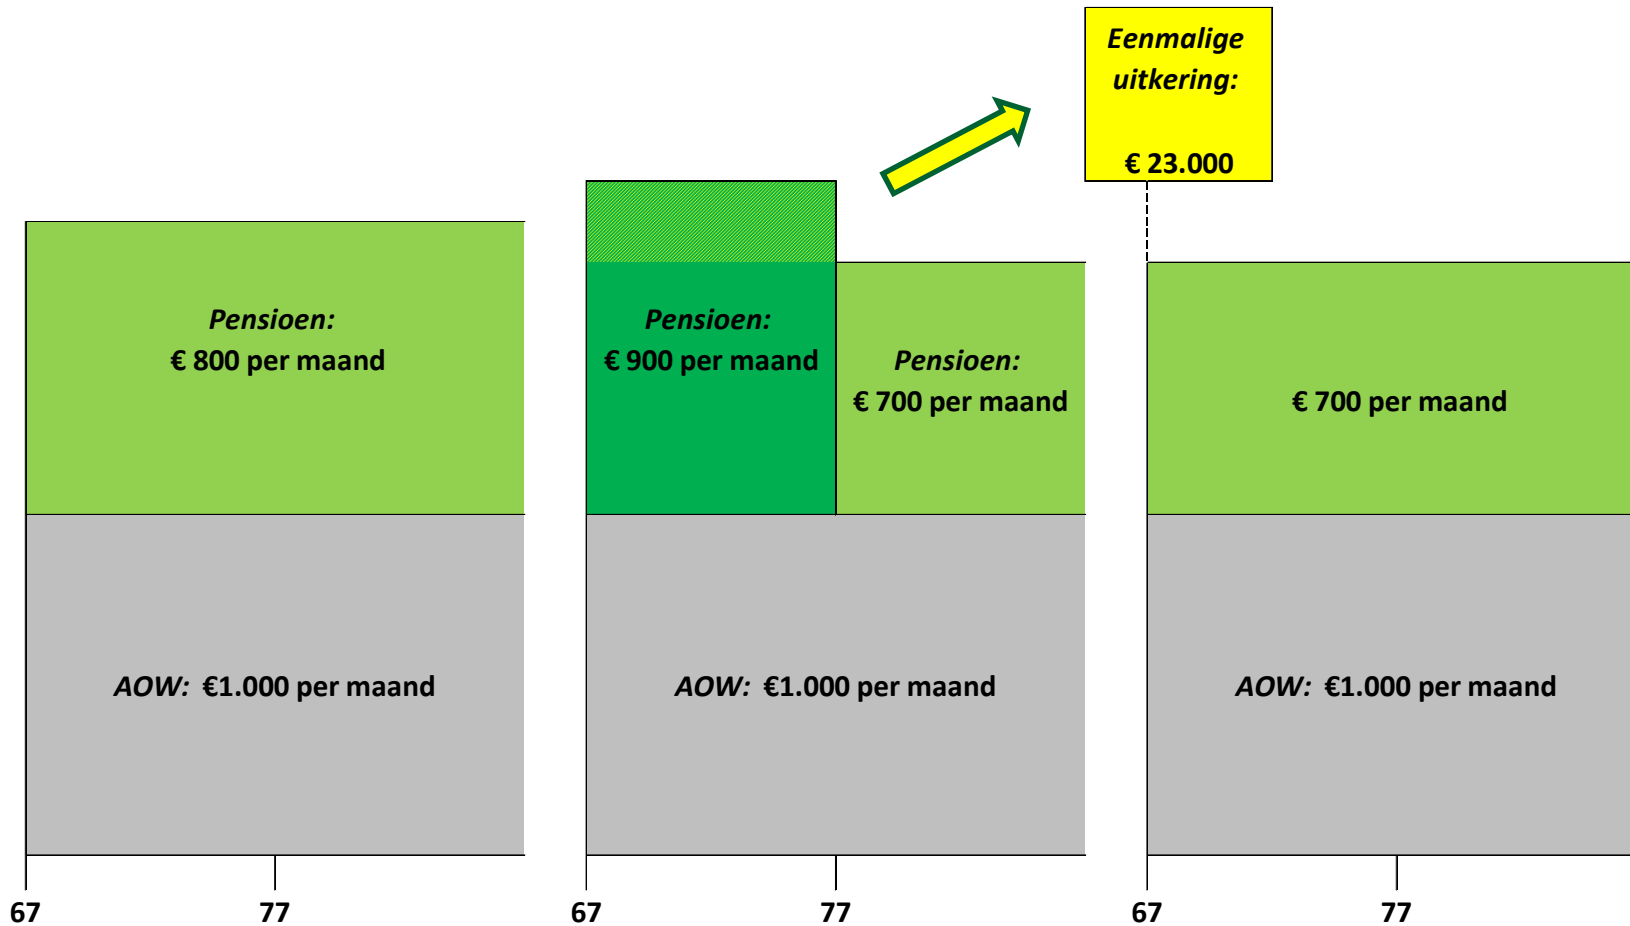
Pensioen:
€ 800 per maand

AOW: €1.000 per maand

67
77

Pensioen:
€ 900 per maand

Pensioen:
€ 700 per maand

AOW: €1.000 per maand

67
77

Eenmalige uitkering:

€ 23.000

€ 700 per maand

AOW: €1.000 per maand

67
77